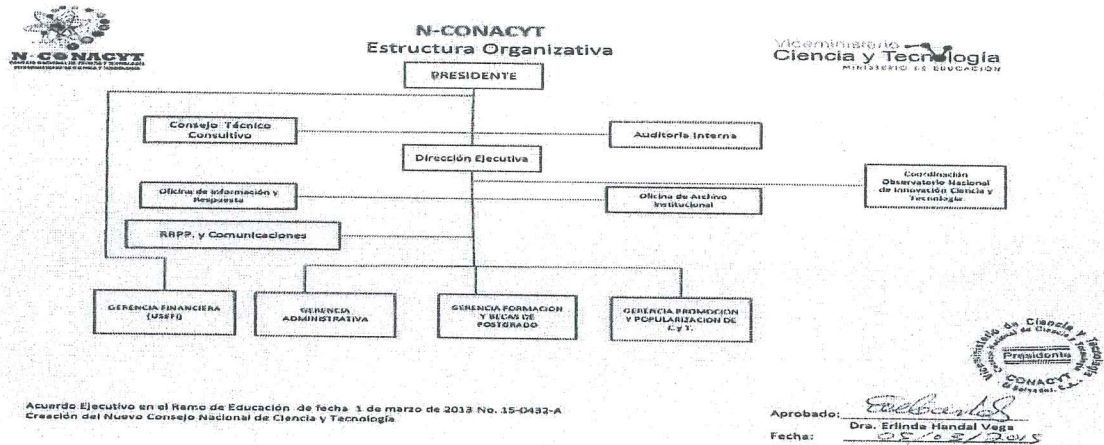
N-CONACYT
CONSEJO NACIONAL DE CIENCIA Y TECNOLOGÍA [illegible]

N-CONACYT
Estructura Organizativa

Viceministerio Ciencia y Tecnología
MINISTERIO DE EDUCACIÓN

PRESIDENTE

Consejo Técnico Consultivo

Auditoria Interna

Dirección Ejecutiva

Coordinación Observatorio Nacional de Innovación Ciencia y Tecnología

Oficina de información y Respuesta

Oficina de Archivo Institucional

RRPP. y Comunicaciones

GERENCIA FINANCIERA (USEFI)

GERENCIA ADMINISTRATIVA

GERENCIA FORMACION Y BECAS DE POSTGRADO

GERENCIA PROMOCION Y POPULARIZACION DE C y T.

Viceministerio de Ciencia y Tecnología
Consejo Nacional de Ciencia y Tecnología
Presidente
CONACYT
El Salvador, C.A.

Acuerdo Ejecutivo en el Ramo de Educación de fecha 1 de marzo de 2013 No. 15-0432-A
Creación del Nuevo Consejo Nacional de Ciencia y Tecnología

Aprobado: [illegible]
Dra. Erlinda Handal Vega
Fecha: 05/03/2015